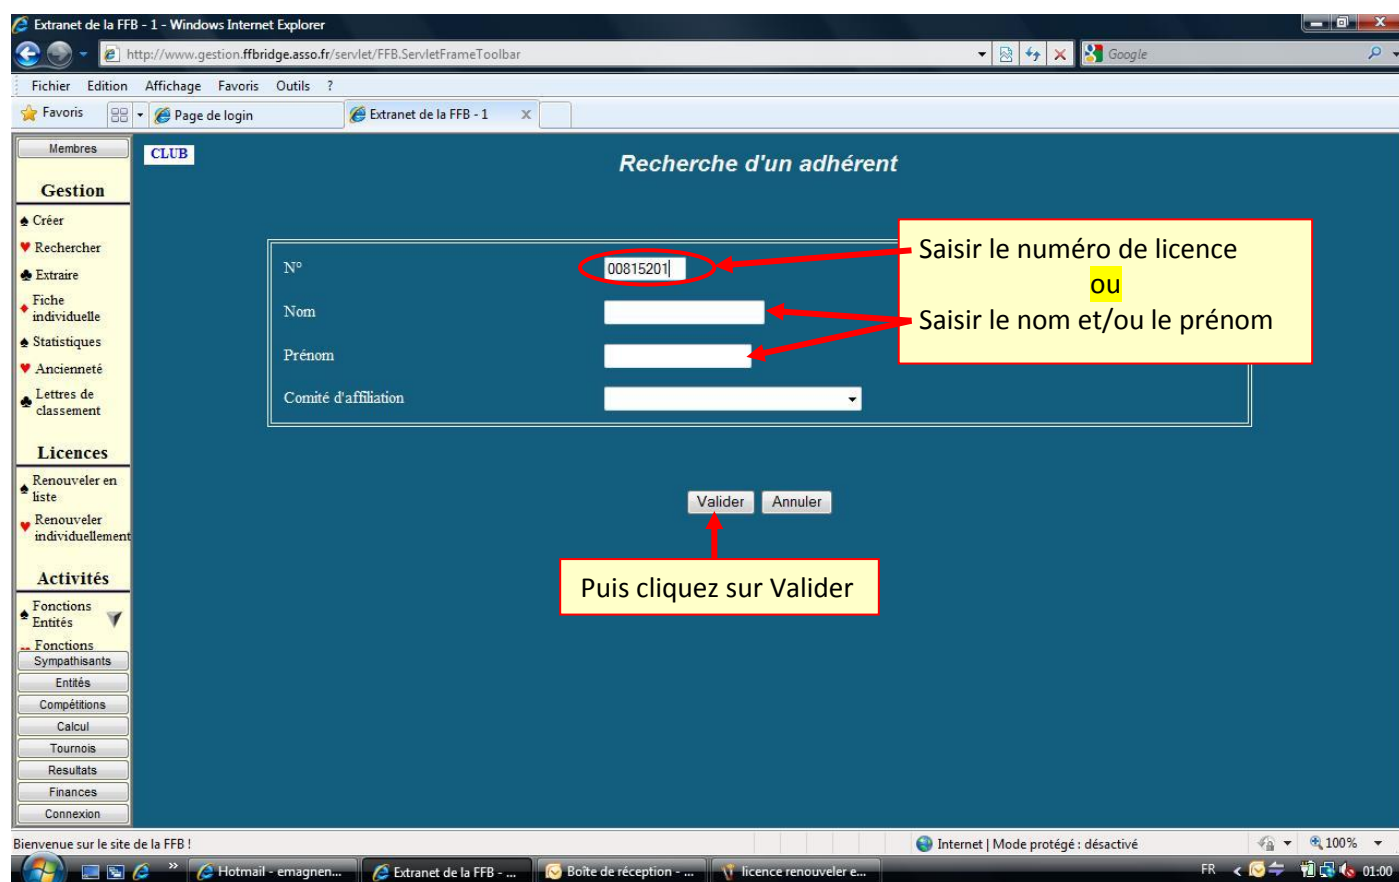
Extranet de la FFB - 1 - Windows Internet Explorer

http://www.gestion.ffbridge.asso.fr/servlet/FFB.ServletFrameToolbar

Google

Fichier Edition Affichage Favoris Outils ?

Favoris

Page de login

Extranet de la FFB - 1

Membres

CLUB

Recherche d'un adhérent

Gestion

Créer

Rechercher

Extraire

Fiche individuelle

Statistiques

Ancienneté

Lettres de classement

Licences

Renouveler en liste

Renouveler individuellement

Activités

Fonctions Entités

Fonctions

Sympathisants

Entités

Compétitions

Calcul

Tournois

Resultats

Finances

Connexion

N°

00815201

Nom

Prénom

Comité d'affiliation

Saisir le numéro de licence
ou
Saisir le nom et/ou le prénom

Valider

Annuler

Puis cliquez sur Valider

Bienvenue sur le site de la FFB !

Internet | Mode protégé : désactivé

100%

Hotmail - emagnen...

Extranet de la FFB - ...

Boîte de réception - ...

licence renouveler e...

FR

01:00